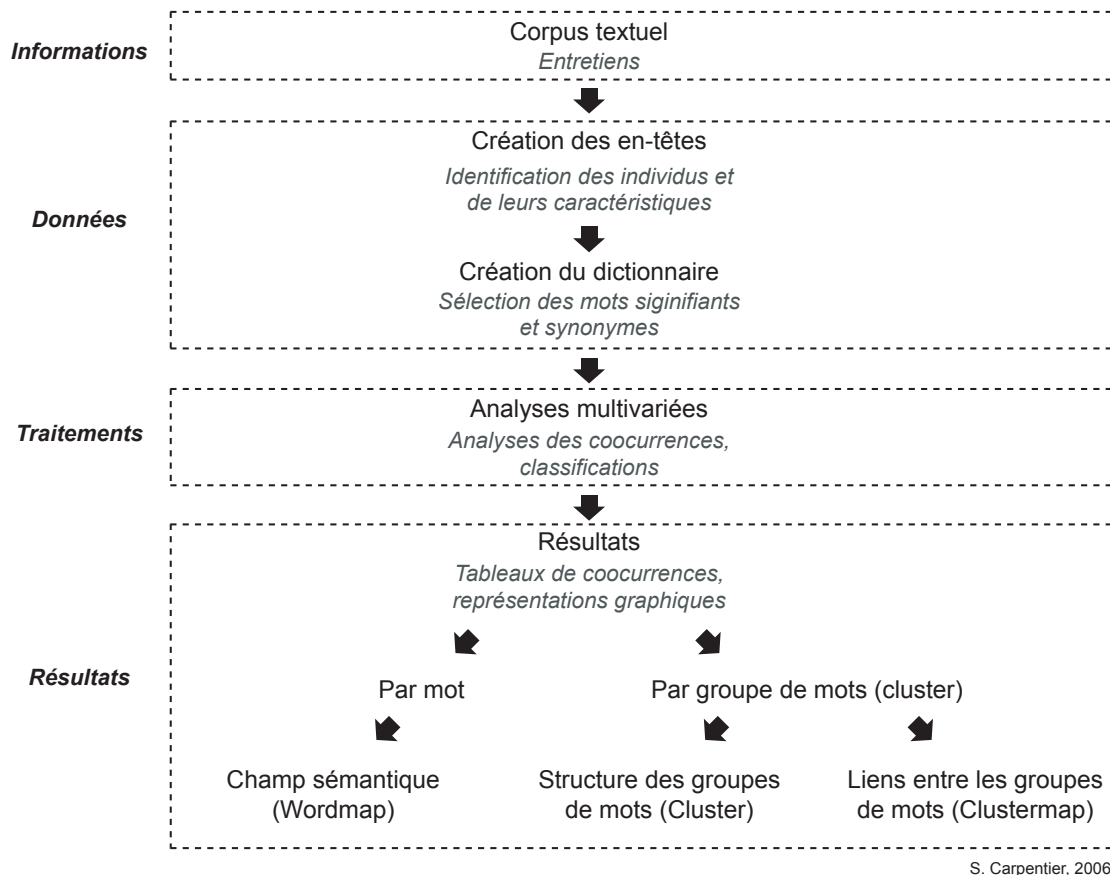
Informations

Corpus textuel
Entretiens

Données

Création des en-têtes
Identification des individus et de leurs caractéristiques

Création du dictionnaire
Sélection des mots siginifiants et synonymes

Traitements

Analyses multivariées
Analyses des coocurrences, classifications

Résultats

Résultats
Tableaux de coocurrences, représentations graphiques

Par mot

Par groupe de mots (cluster)

Champ sémantique (Wordmap)

Structure des groupes de mots (Cluster)

Liens entre les groupes de mots (Clustermap)

S. Carpentier, 2006